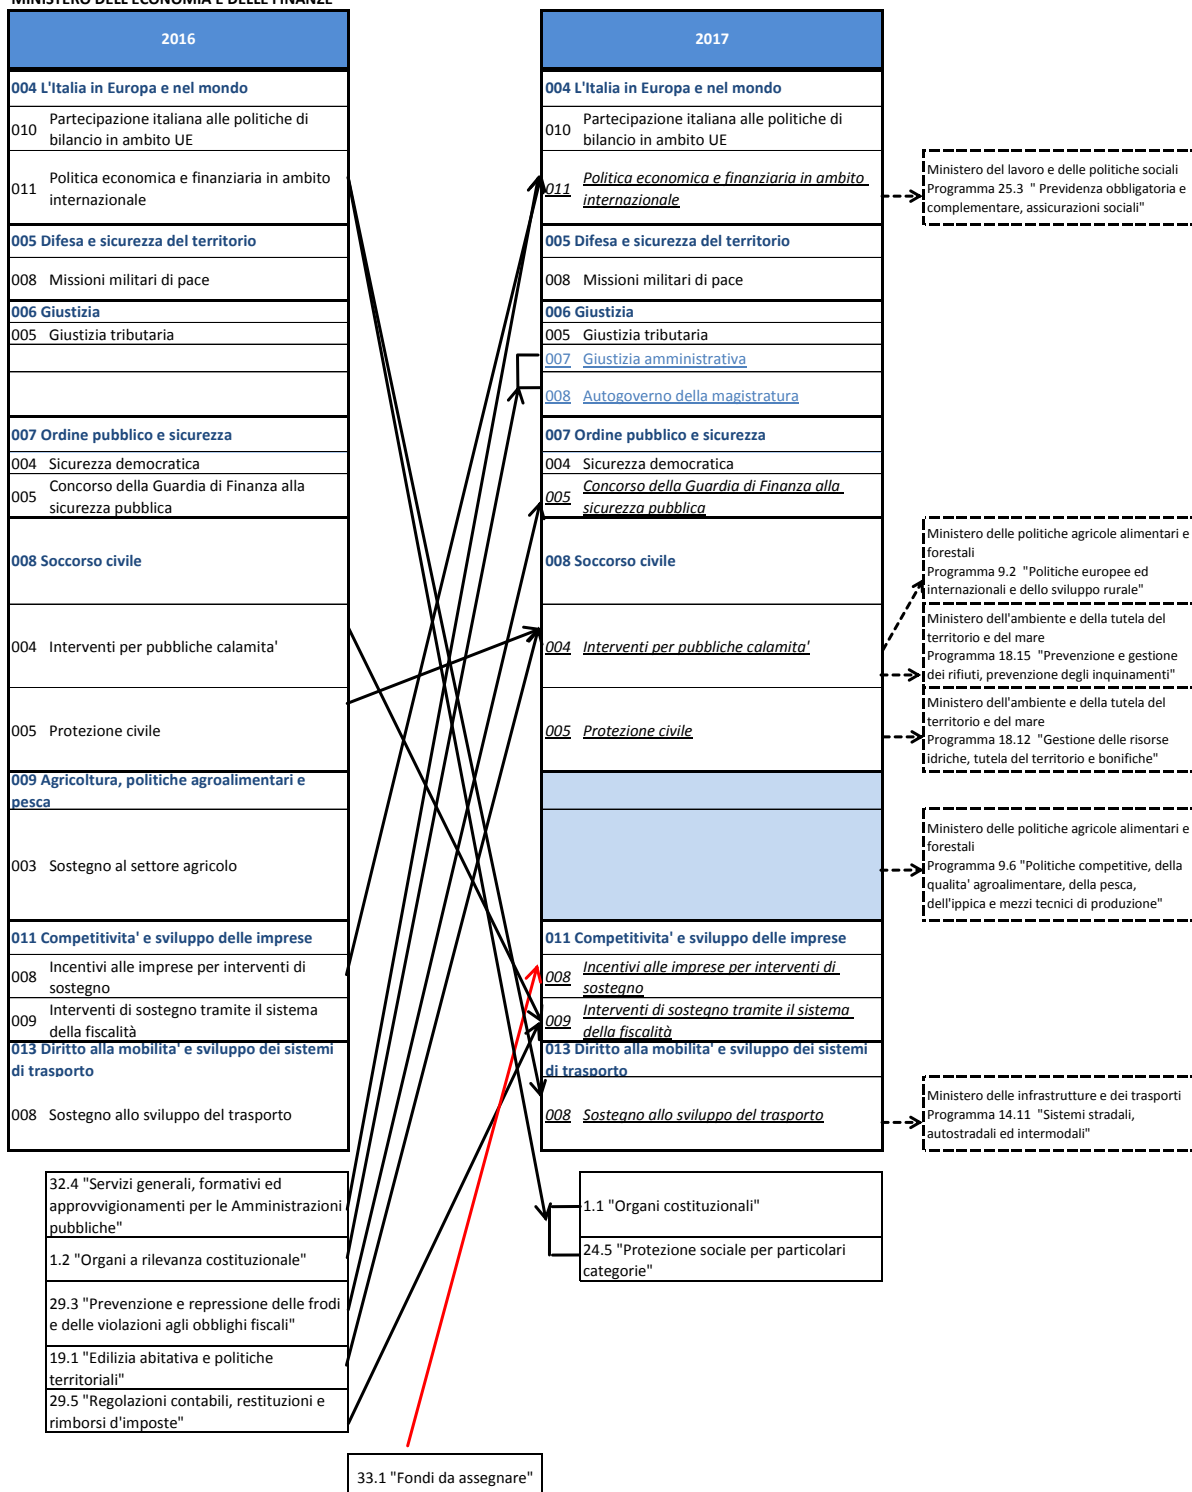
MINISTERO DELL'ECONOMIA E DELLE FINANZE

| 2016 |
|---|
| 004 L'Italia in Europa e nel mondo |
| 010 Partecipazione italiana alle politiche di bilancio in ambito UE |
| 011 Politica economica e finanziaria in ambito internazionale |
| 005 Difesa e sicurezza del territorio |
| 008 Missioni militari di pace |
| 006 Giustizia |
| 005 Giustizia tributaria |
| 007 Ordine pubblico e sicurezza |
| 004 Sicurezza democratica |
| 005 Concorso della Guardia di Finanza alla sicurezza pubblica |
| 008 Soccorso civile |
| 004 Interventi per pubbliche calamita' |
| 005 Protezione civile |
| 009 Agricoltura, politiche agroalimentari e pesca |
| 003 Sostegno al settore agricolo |
| 011 Competitivita' e sviluppo delle imprese |
| 008 Incentivi alle imprese per interventi di sostegno |
| 009 Interventi di sostegno tramite il sistema della fiscalità |
| 013 Diritto alla mobilita' e sviluppo dei sistemi di trasporto |
| 008 Sostegno allo sviluppo del trasporto |

32.4 "Servizi generali, formativi ed approvvigionamenti per le Amministrazioni pubbliche"
1.2 "Organi a rilevanza costituzionale"
29.3 "Prevenzione e repressione delle frodi e delle violazioni agli obblighi fiscali"
19.1 "Edilizia abitativa e politiche territoriali"
29.5 "Regolazioni contabili, restituzioni e rimborsi d'imposte"

33.1 "Fondi da assegnare"

| 2017 |
|---|
| 004 L'Italia in Europa e nel mondo |
| 010 Partecipazione italiana alle politiche di bilancio in ambito UE |
| 011 Politica economica e finanziaria in ambito internazionale |
| 005 Difesa e sicurezza del territorio |
| 008 Missioni militari di pace |
| 006 Giustizia |
| 005 Giustizia tributaria |
| 007 Giustizia amministrativa |
| 008 Autogoverno della magistratura |
| 007 Ordine pubblico e sicurezza |
| 004 Sicurezza democratica |
| 005 Concorso della Guardia di Finanza alla sicurezza pubblica |
| 008 Soccorso civile |
| 004 Interventi per pubbliche calamita' |
| 005 Protezione civile |
| 011 Competitivita' e sviluppo delle imprese |
| 008 Incentivi alle imprese per interventi di sostegno |
| 009 Interventi di sostegno tramite il sistema della fiscalità |
| 013 Diritto alla mobilita' e sviluppo dei sistemi di trasporto |
| 008 Sostegno allo sviluppo del trasporto |

1.1 "Organi costituzionali"
24.5 "Protezione sociale per particolari categorie"

Ministero del lavoro e delle politiche sociali Programma 25.3 " Previdenza obbligatoria e complementare, assicurazioni sociali"

Ministero delle politiche agricole alimentari e forestali Programma 9.2 "Politiche europee ed internazionali e dello sviluppo rurale"

Ministero dell'ambiente e della tutela del territorio e del mare Programma 18.15 "Prevenzione e gestione dei rifiuti, prevenzione degli inquinamenti"

Ministero dell'ambiente e della tutela del territorio e del mare Programma 18.12 "Gestione delle risorse idriche, tutela del territorio e bonifiche"

Ministero delle politiche agricole alimentari e forestali Programma 9.6 "Politiche competitive, della qualita' agroalimentare, della pesca, dell'ippica e mezzi tecnici di produzione"

Ministero delle infrastrutture e dei trasporti Programma 14.11 "Sistemi stradali, autostradali ed intermodali"